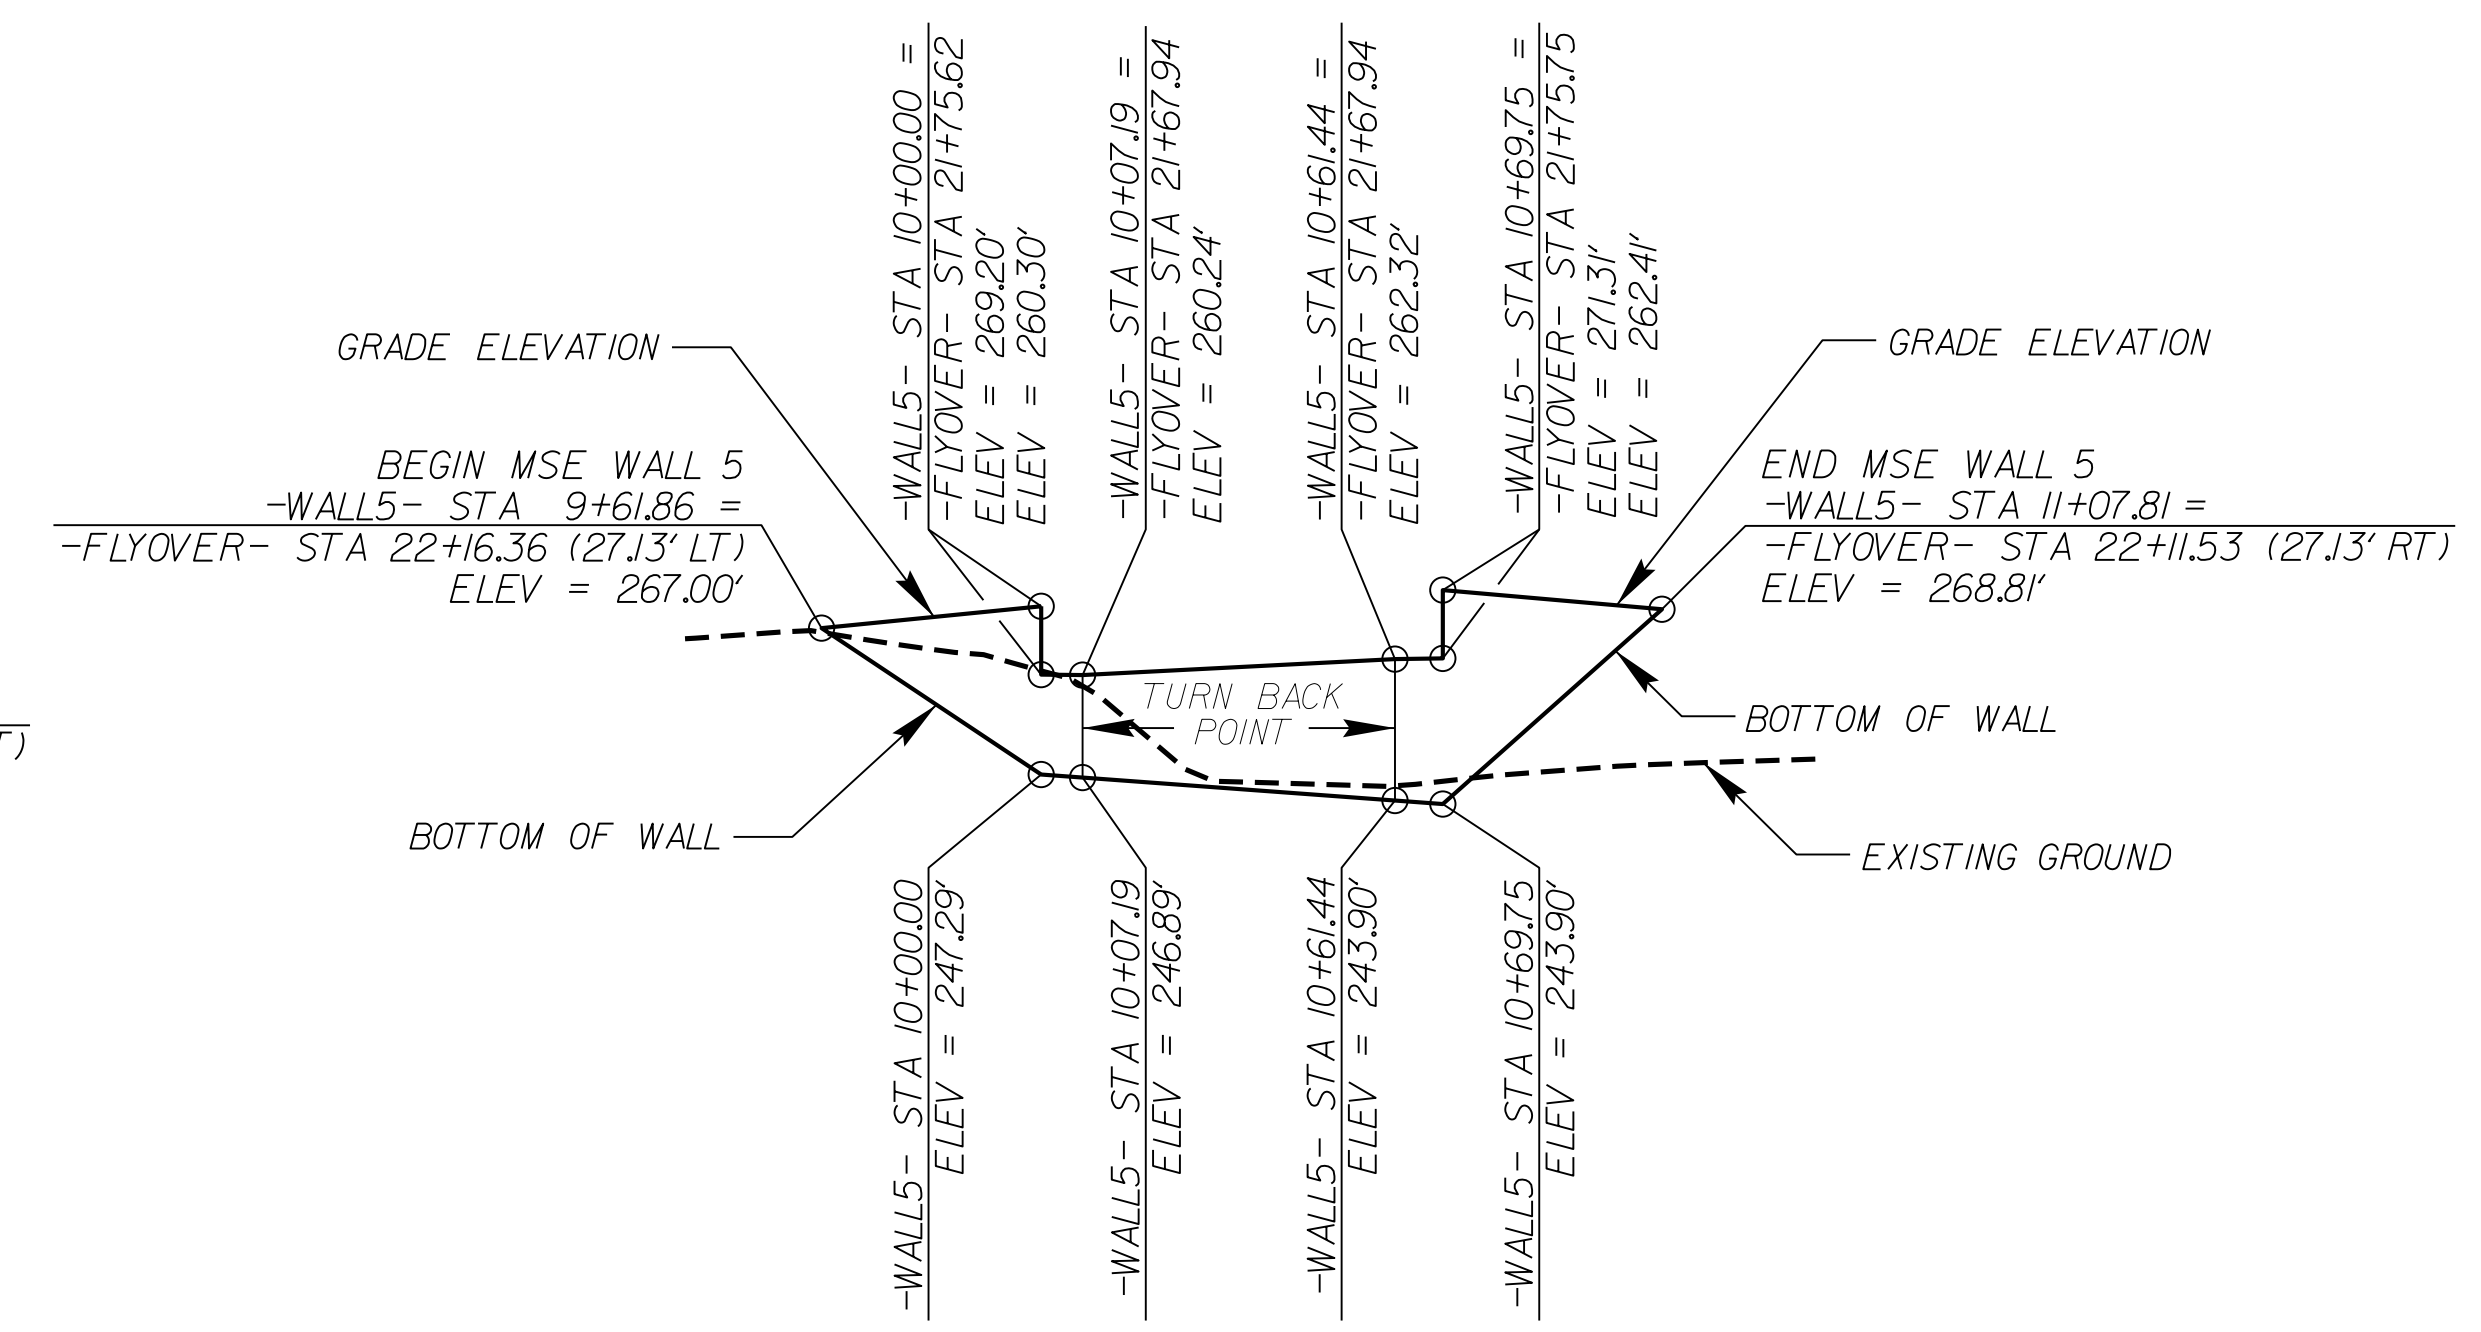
-WALL5- STA 10+00.00 =
-FLYOVER- STA 21+75.62
ELEV = 269.20'
ELEV = 260.30'

-WALL5- STA 10+07.19 =
-FLYOVER- STA 21+67.94
ELEV = 260.24'

-WALL5- STA 10+61.44 =
-FLYOVER- STA 21+67.94
ELEV = 262.32'

-WALL5- STA 10+69.75 =
-FLYOVER- STA 21+75.75
ELEV = 271.31'
ELEV = 262.41'

GRADE ELEVATION

GRADE ELEVATION

BEGIN MSE WALL 5
-WALL5- STA 9+61.86 =
-FLYOVER- STA 22+16.36 (27.13' LT)
ELEV = 267.00'

END MSE WALL 5
-WALL5- STA 11+07.81 =
-FLYOVER- STA 22+11.53 (27.13' RT)
ELEV = 268.81'

TURN BACK POINT

BOTTOM OF WALL

BOTTOM OF WALL

EXISTING GROUND

T)

-WALL5- STA 10+00.00
ELEV = 247.29'

-WALL5- STA 10+07.19
ELEV = 246.89'

-WALL5- STA 10+61.44
ELEV = 243.90'

-WALL5- STA 10+69.75
ELEV = 243.90'